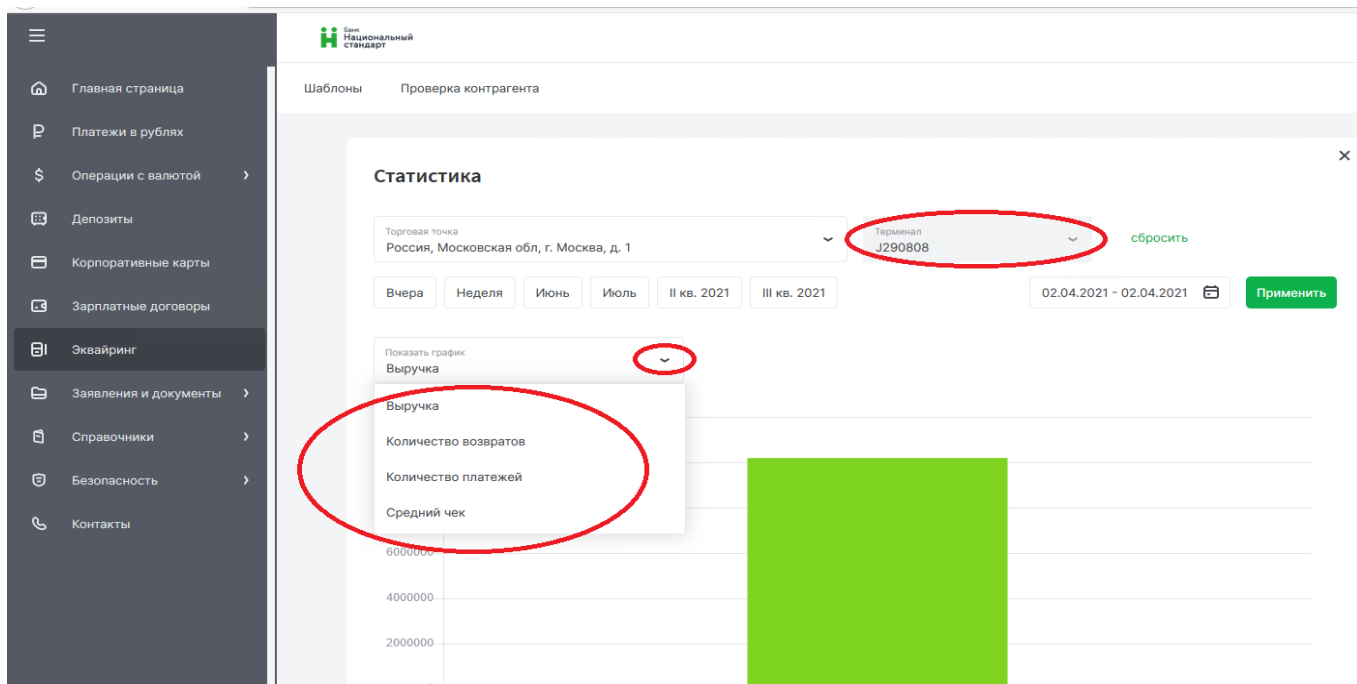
Главная страница
Платежи в рублях
Операции с валютой
Депозиты
Корпоративные карты
Зарплатные договоры
Эквайринг
Заявления и документы
Справочники
Безопасность
Контакты

Банк Национальный стандарт

Шаблоны
Проверка контрагента

Статистика

Торговая точка
Россия, Московская обл, г. Москва, д. 1

Терминал
J290808

сбросить

Вчера
Неделя
Июнь
Июль
II кв. 2021
III кв. 2021

02.04.2021 - 02.04.2021

Применить

Показать график
Выручка

Выручка
Количество возвратов
Количество платежей
Средний чек

6000000
4000000
2000000